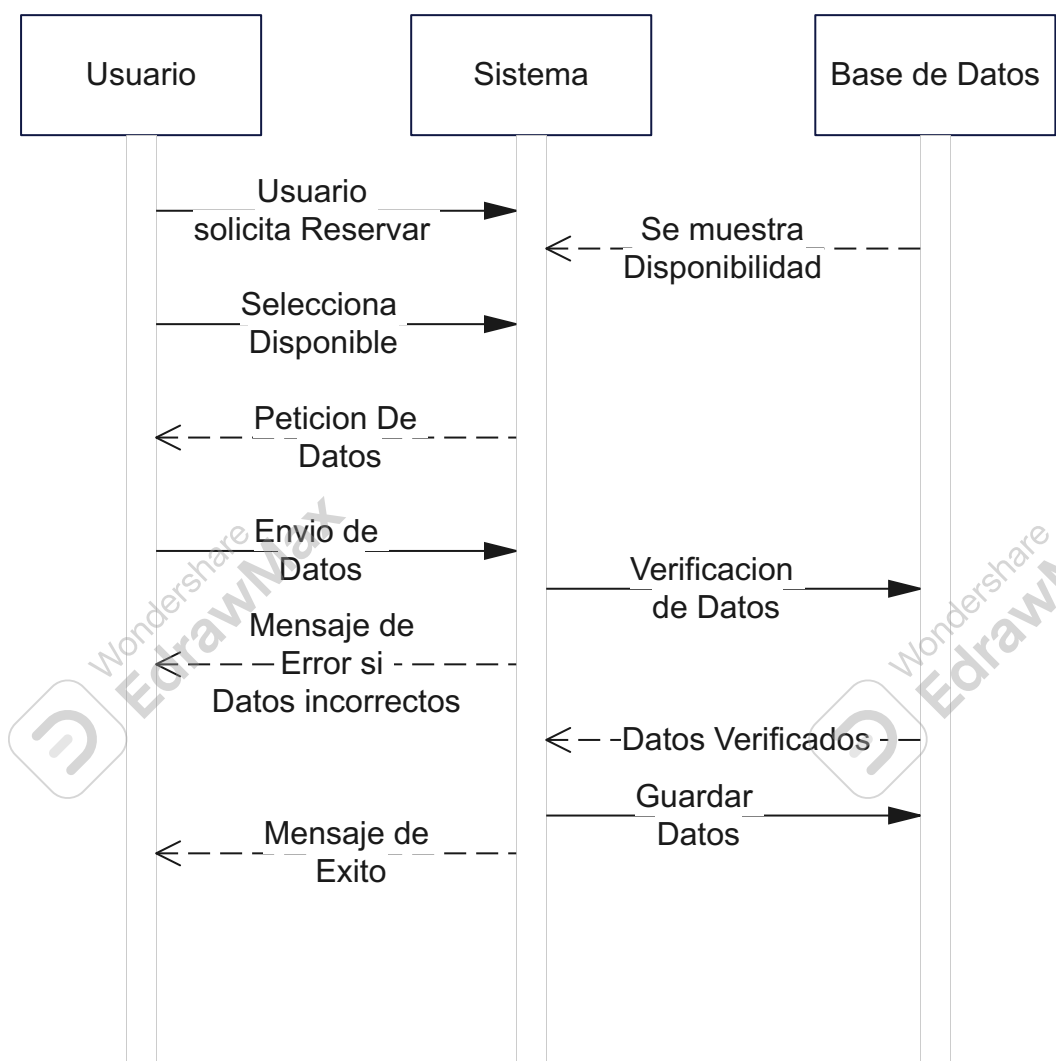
Usuario

Sistema

Base de Datos

Usuario solicita Reservar

Se muestra Disponibilidad

Selecciona Disponible

Peticion De Datos

Envio de Datos

Verificacion de Datos

Mensaje de Error si Datos incorrectos

Datos Verificados

Guardar Datos

Mensaje de Exito

Wondershare EdrawMax

Wondershare EdrawMax